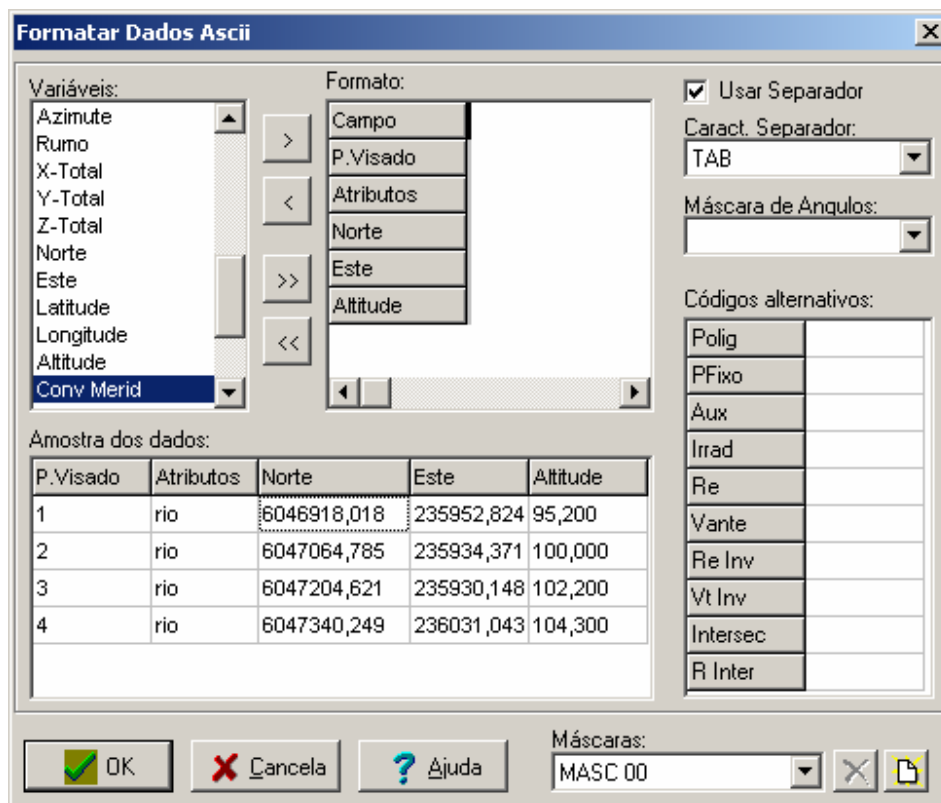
Formatar Dados Ascii

Variáveis:
Azimute
Rumo
X-Total
Y-Total
Z-Total
Norte
Este
Latitude
Longitude
Altitude
Conv Merid

>
<
>>
<<

Formato:
Campo
P.Visado
Atributos
Norte
Este
Altitude

Usar Separador
Caract. Separador:
TAB
Máscara de Angulos:

Códigos alternativos:
Polig
PFixo
Aux
Irrad
Re
Vante
Re Inv
Vt Inv
Intersec
R Inter

Amostra dos dados:

| P.Visado | Atributos | Norte | Este | Altitude |
|---|---|---|---|---|
| 1 | rio | 6046918,018 | 235952,824 | 95,200 |
| 2 | rio | 6047064,785 | 235934,371 | 100,000 |
| 3 | rio | 6047204,621 | 235930,148 | 102,200 |
| 4 | rio | 6047340,249 | 236031,043 | 104,300 |

OK
Cancela
Ajuda
Máscaras:
MASC 00